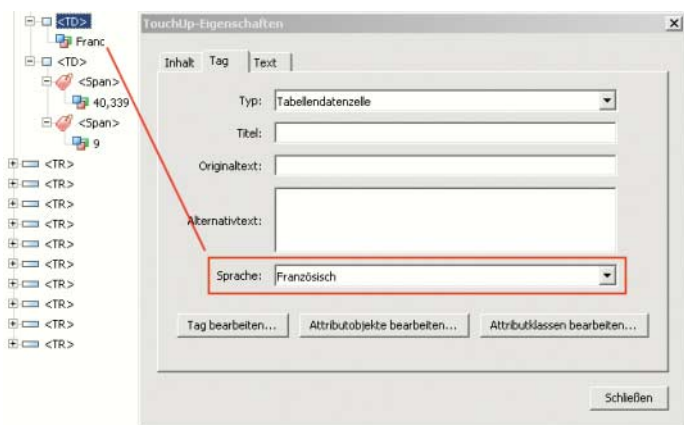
<TD>
Franc
<TD>
<Span>
40,339
<Span>
9
<TR>
<TR>
<TR>
<TR>
<TR>
<TR>
<TR>
<TR>
<TR>
<TR>

TouchUp-Eigenschaften

Inhalt | Tag | Text

Typ: Tabellendatenzelle
Titel:
Originaltext:
Alternativtext:
Sprache: Französisch

Tag bearbeiten... | Attributobjekte bearbeiten... | Attributklassen bearbeiten...

Schließen